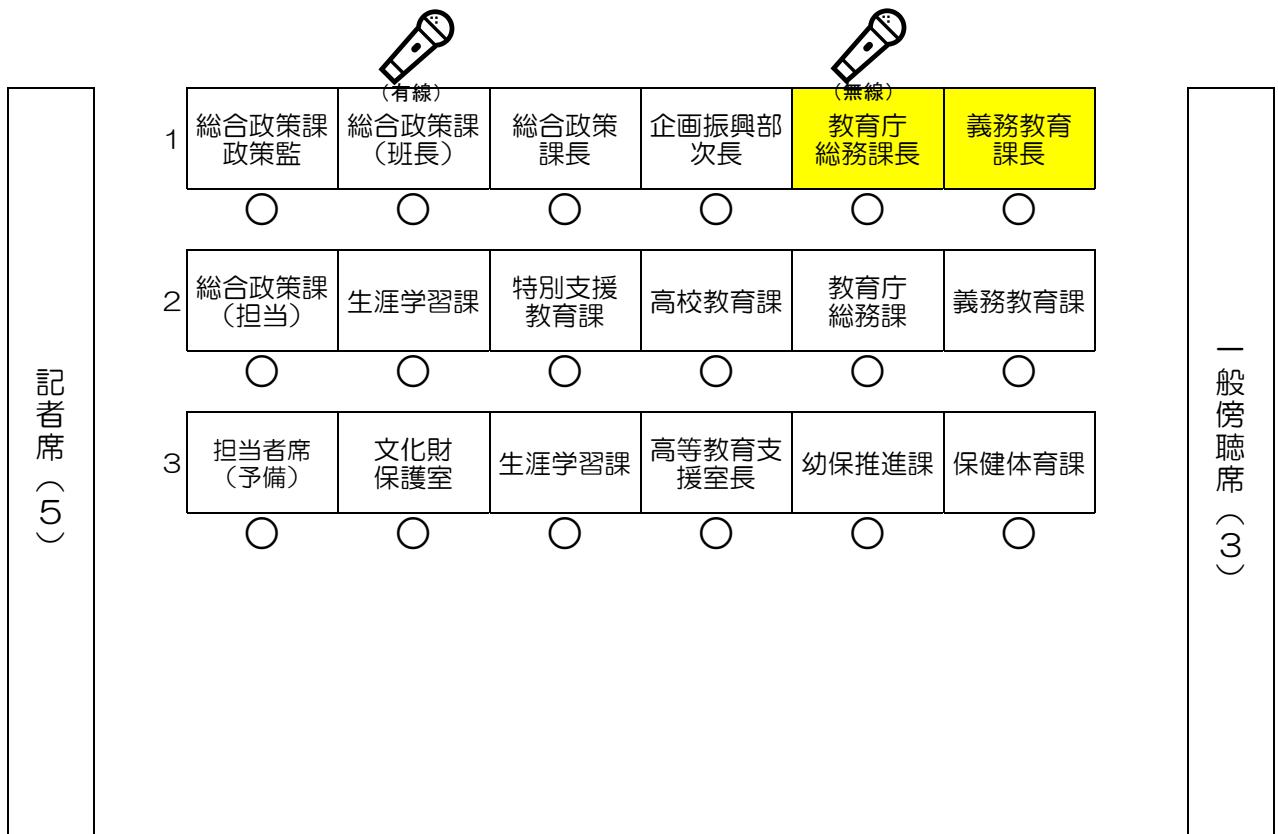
記者席（5）

（有線）　　（無線）

| | | | | | | |
|---|---|---|---|---|---|---|
| 1 | 総合政策課 政策監 | 総合政策課（班長） | 総合政策 課長 | 企画振興部 次長 | 教育庁 総務課長 | 義務教育 課長 |
| 2 | 総合政策課（担当） | 生涯学習課 | 特別支援 教育課 | 高校教育課 | 教育庁 総務課 | 義務教育課 |
| 3 | 担当者席（予備） | 文化財 保護室 | 生涯学習課 | 高等教育支援室長 | 幼保推進課 | 保健体育課 |

一般傍聴席（3）